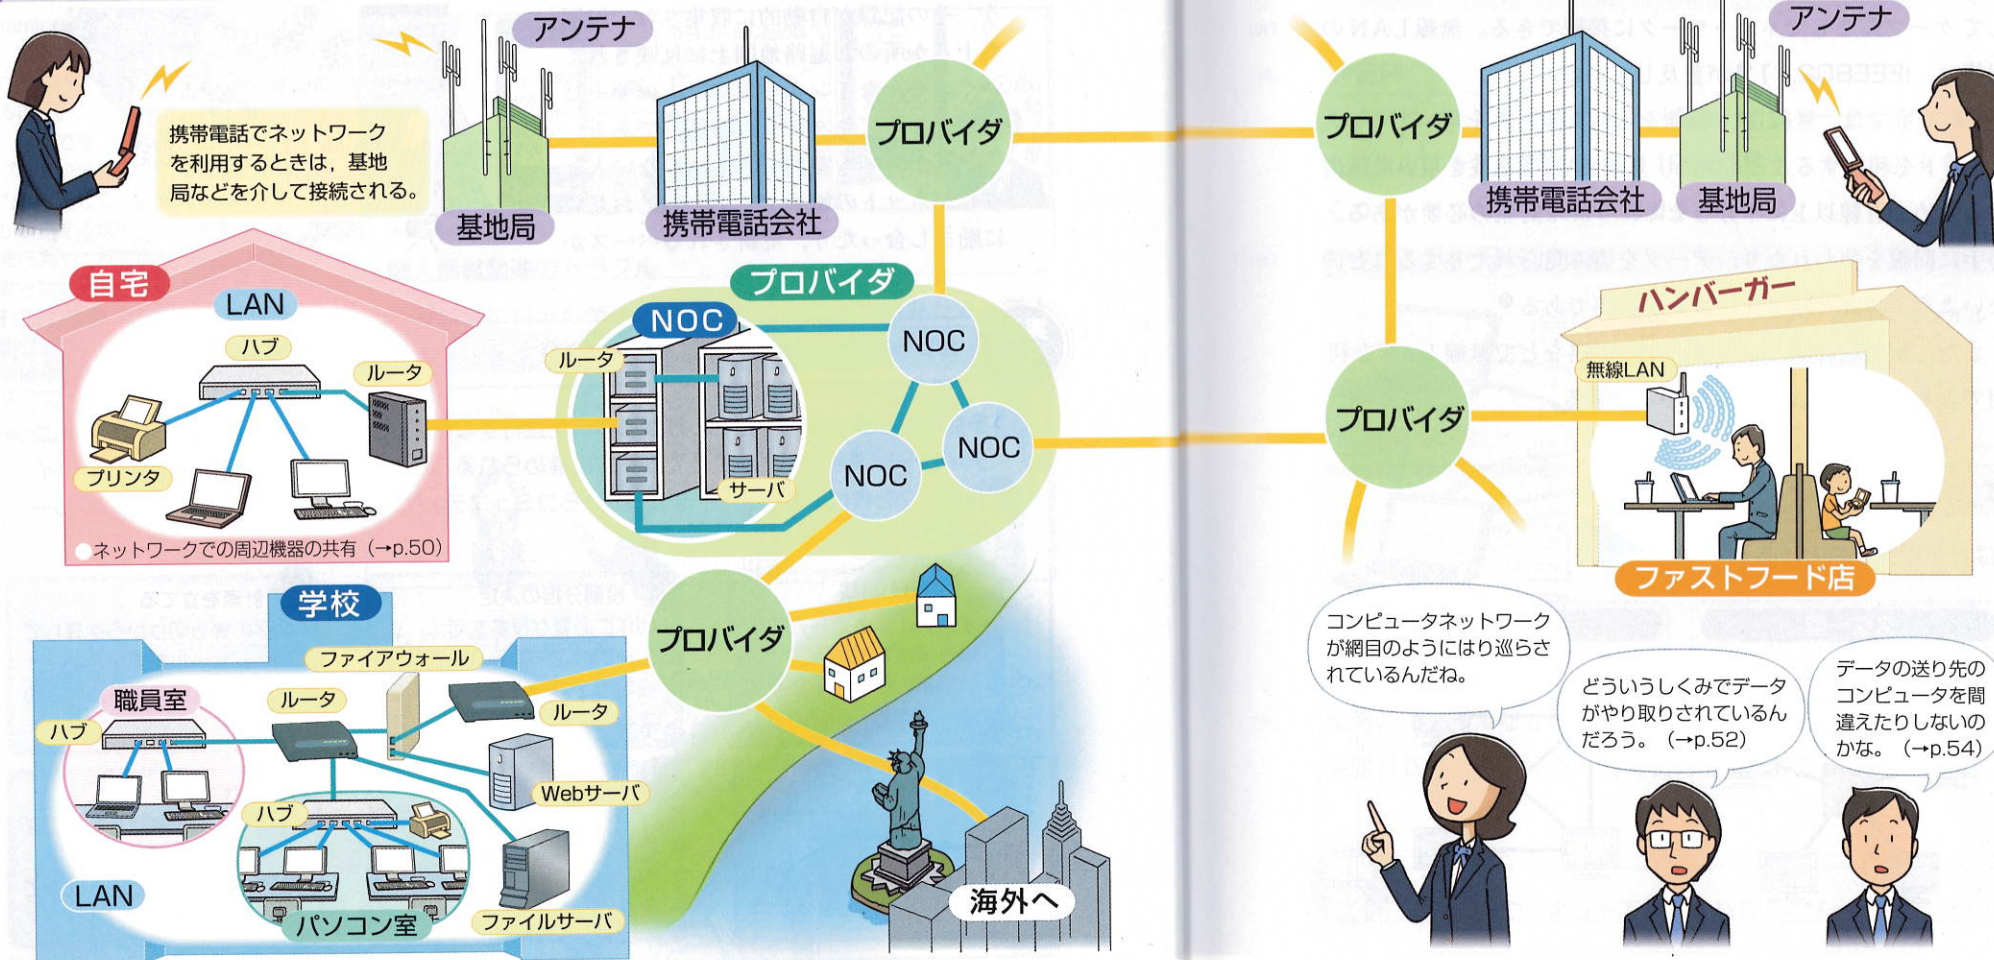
アンテナ

携帯電話でネットワークを利用するときは，基地局などを介して接続される。

基地局

携帯電話会社

プロバイダ

プロバイダ

携帯電話会社

基地局

アンテナ

自宅

LAN

ハブ

ルータ

プリンタ

ネットワークでの周辺機器の共有（→p.50）

プロバイダ

NOC

ルータ

サーバ

NOC

NOC

NOC

ハンバーガー

無線LAN

プロバイダ

ファストフード店

学校

ファイアウォール

職員室

ルータ

ハブ

ルータ

Webサーバ

ハブ

LAN

パソコン室

ファイルサーバ

プロバイダ

海外へ

コンピュータネットワークが網目のようにはり巡らされているんだね。

どういうしくみでデータがやり取りされているんだろう。（→p.52）

データの送り先のコンピュータを間違えたりしないのかな。（→p.54）